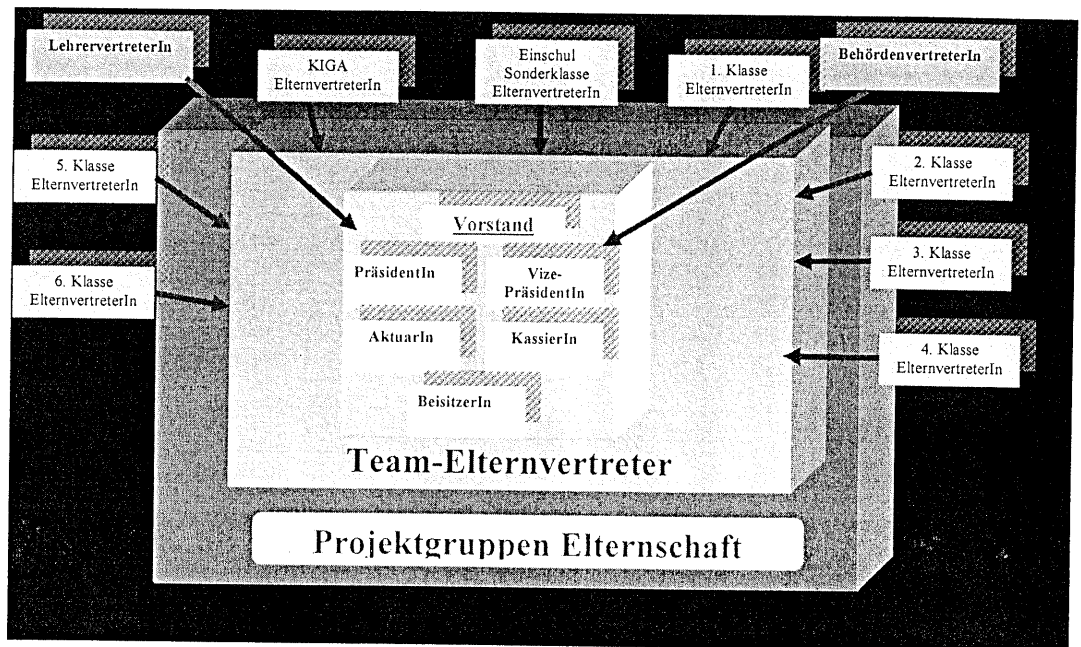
LehrervertreterIn

KIGA ElternvertreterIn

Einschul Sonderklasse ElternvertreterIn

1. Klasse ElternvertreterIn

BehördenvertreterIn

5. Klasse ElternvertreterIn

2. Klasse ElternvertreterIn

Vorstand

PräsidentIn

Vize-PräsidentIn

3. Klasse ElternvertreterIn

6. Klasse ElternvertreterIn

AktuarIn

KassierIn

4. Klasse ElternvertreterIn

BeisitzerIn

Team-Elternvertreter

Projektgruppen Elternschaft